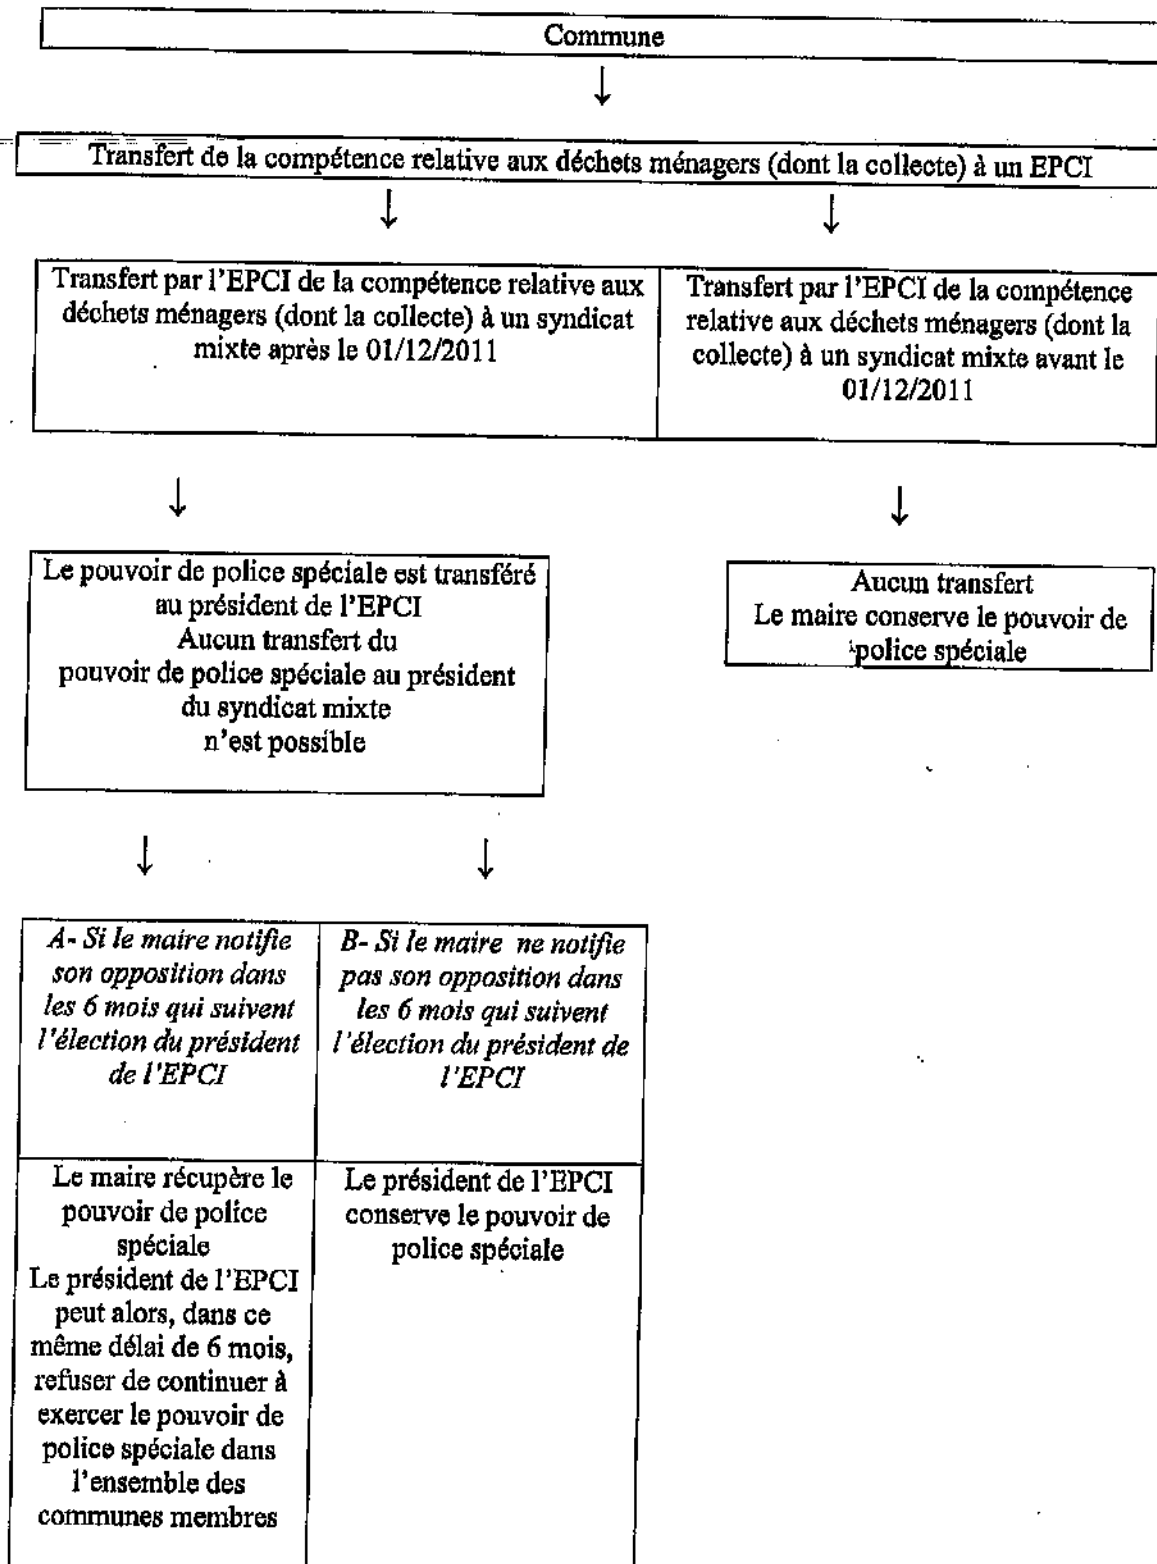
Commune

↓

Transfert de la compétence relative aux déchets ménagers (dont la collecte) à un EPCI

↓ ↓

| Transfert par l'EPCI de la compétence relative aux déchets ménagers (dont la collecte) à un syndicat mixte après le 01/12/2011 | Transfert par l'EPCI de la compétence relative aux déchets ménagers (dont la collecte) à un syndicat mixte avant le 01/12/2011 |
|---|---|

↓ ↓

Le pouvoir de police spéciale est transféré au président de l'EPCI
Aucun transfert du pouvoir de police spéciale au président du syndicat mixte n'est possible

Aucun transfert
Le maire conserve le pouvoir de police spéciale

↓ ↓

| *A- Si le maire notifie son opposition dans les 6 mois qui suivent l'élection du président de l'EPCI* | *B- Si le maire ne notifie pas son opposition dans les 6 mois qui suivent l'élection du président de l'EPCI* |
|---|---|
| Le maire récupère le pouvoir de police spéciale<br>Le président de l'EPCI peut alors, dans ce même délai de 6 mois, refuser de continuer à exercer le pouvoir de police spéciale dans l'ensemble des communes membres | Le président de l'EPCI conserve le pouvoir de police spéciale |